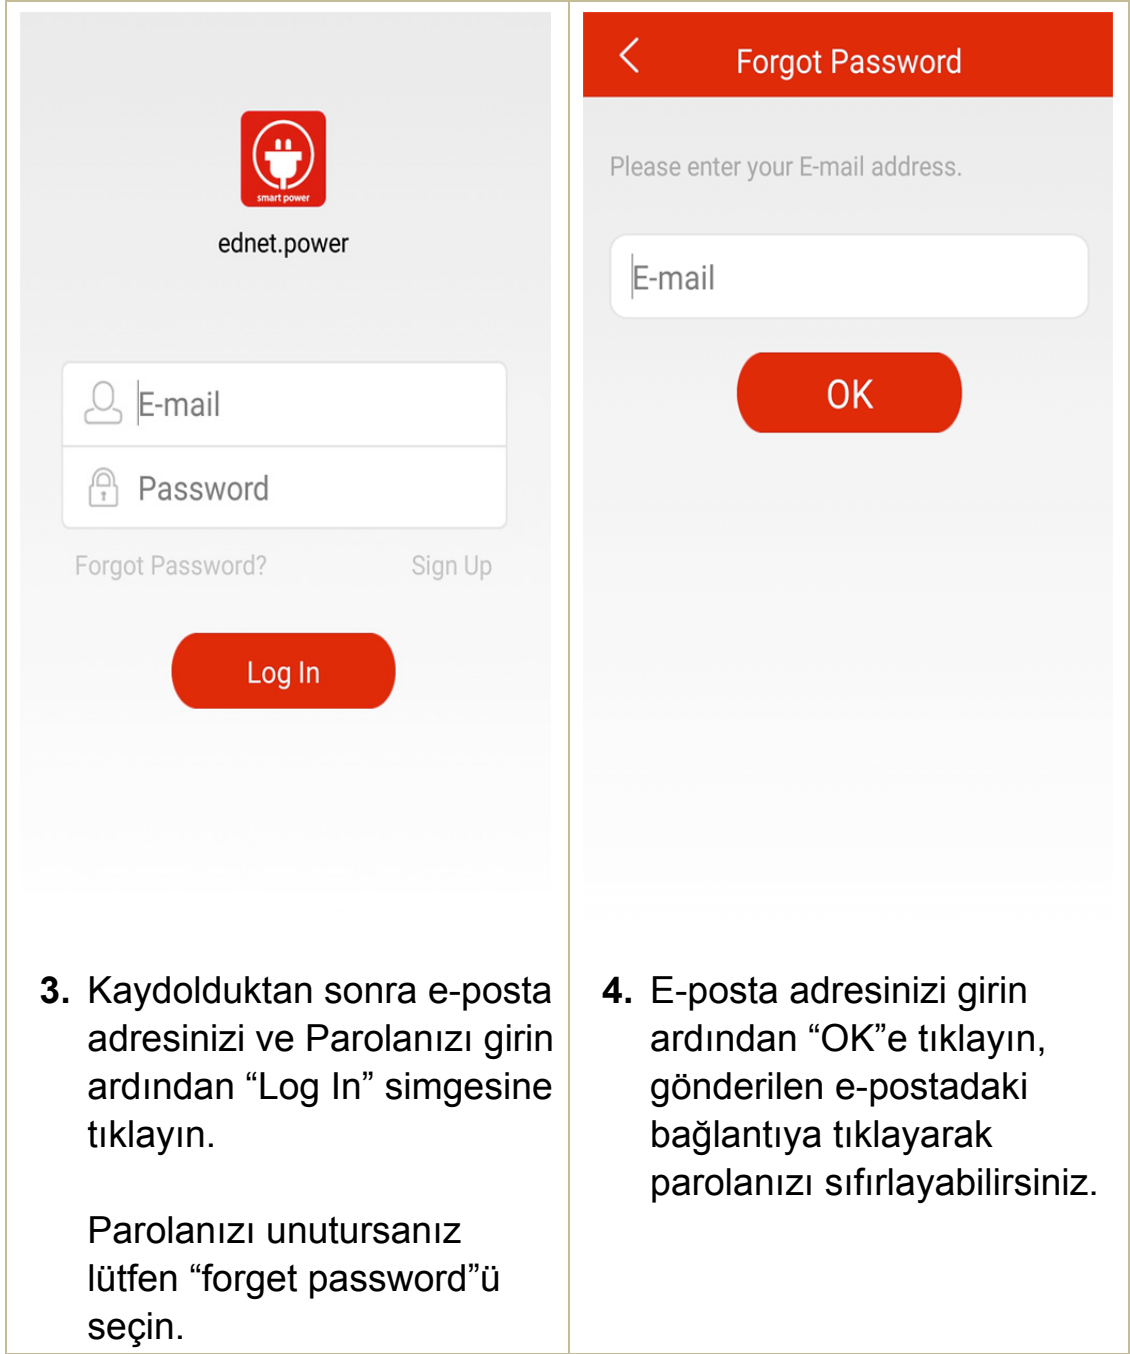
smart power
ednet.power

E-mail
Password
Forgot Password?
Sign Up
Log In

Forgot Password
Please enter your E-mail address.
E-mail
OK

3. Kaydolduktan sonra e-posta adresinizi ve Parolanızı girin ardından “Log In” simgesine tıklayın.

Parolanızı unutursanız lütfen “forget password”ü seçin.

4. E-posta adresinizi girin ardından “OK”e tıklayın, gönderilen e-postadaki bağlantıya tıklayarak parolanızı sıfırlayabilirsiniz.